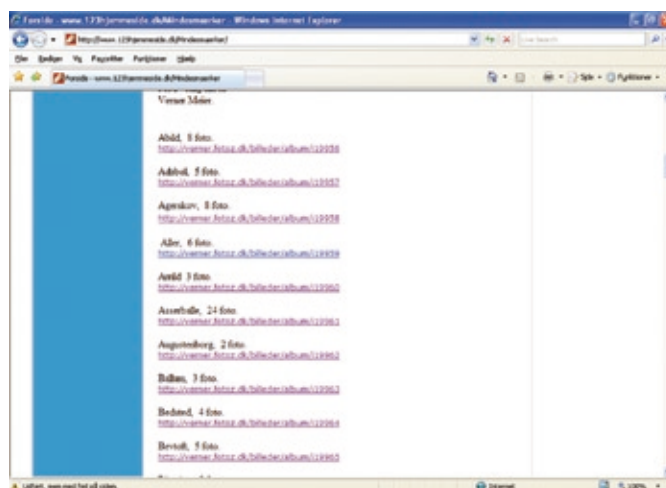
Forside - www.123hjemmeside.dk/Mindesmærker - Windows Internet Explorer

http://www.123hjemmeside.dk/Mindesmaerker/

Filer Rediger Vis Favoritter Funktioner Hjælp

Forside - www.123hjemmeside.dk/Mindesmærker

Side • Funktioner •

Verner Meier.

Abild, 8 foto.
http://verner.fotoz.dk/billeder/album/119956

Adsbøl, 5 foto.
http://verner.fotoz.dk/billeder/album/119957

Agerskov, 8 foto.
http://verner.fotoz.dk/billeder/album/119958

Aller, 6 foto.
http://verner.fotoz.dk/billeder/album/119959

Arrild 3 foto.
http://verner.fotoz.dk/billeder/album/119960

Asserballe, 24 foto.
http://verner.fotoz.dk/billeder/album/119961

Augustenborg, 2 foto.
http://verner.fotoz.dk/billeder/album/119962

Bolbro, 3 foto.
http://verner.fotoz.dk/billeder/album/119963

Bedsted, 4 foto.
http://verner.fotoz.dk/billeder/album/119964

Bevtoft, 5 foto.
http://verner.fotoz.dk/billeder/album/119965

Internet

100%